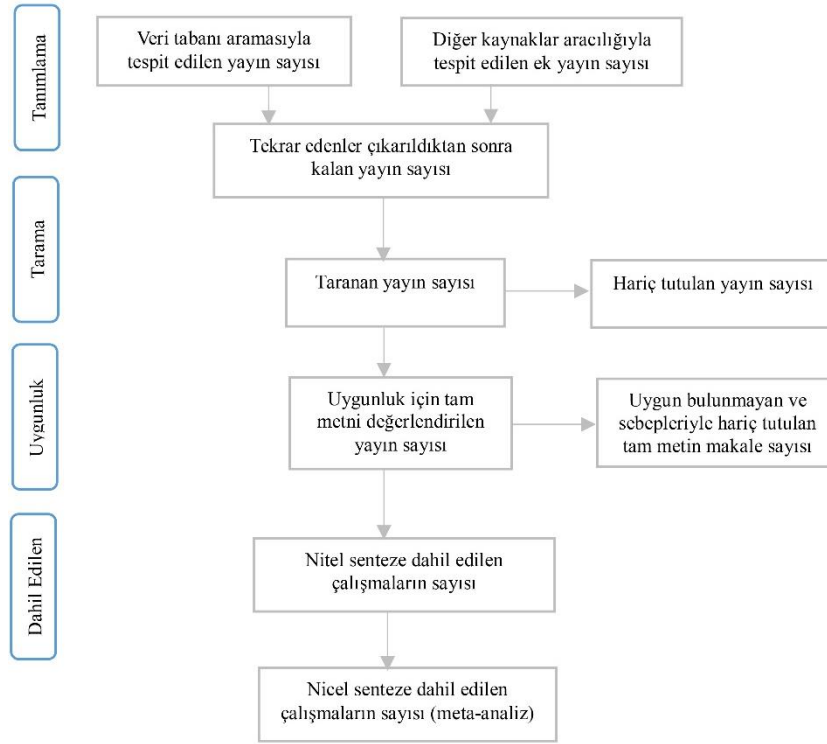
Tanımlama

Veri tabanı aramasıyla tespit edilen yayın sayısı

Diğer kaynaklar aracılığıyla tespit edilen ek yayın sayısı

Tekrar edenler çıkarıldıktan sonra kalan yayın sayısı

Tarama

Taranan yayın sayısı

Hariç tutulan yayın sayısı

Uygunluk

Uygunluk için tam metni değerlendirilen yayın sayısı

Uygun bulunmayan ve sebepleriyle hariç tutulan tam metin makale sayısı

Dahil Edilen

Nitel senteze dahil edilen çalışmaların sayısı

Nicel senteze dahil edilen çalışmaların sayısı (meta-analiz)